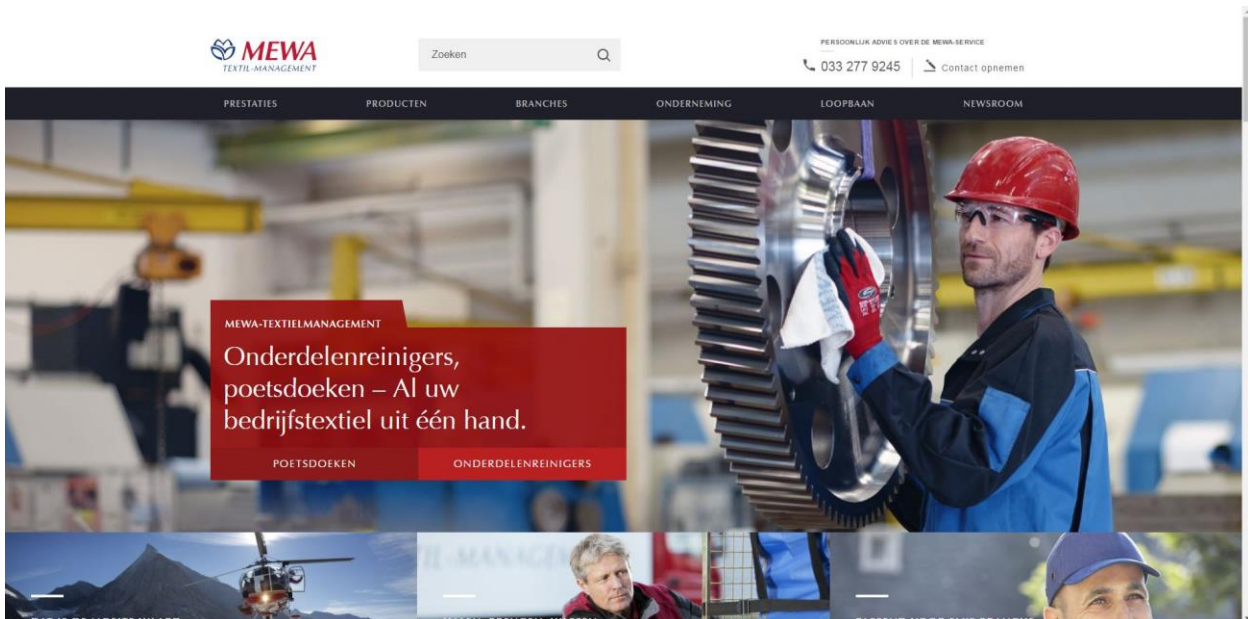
MEWA
TEXTIL-MANAGEMENT

Zoeken

PERSOONLIJK ADVIES OVER DE MEWA-SERVICE
033 277 9245
Contact opnemen

PRESTATIES
PRODUCTEN
BRANCHES
ONDERNEMING
LOOPBAAN
NEWSROOM

MEWA-TEXTIELMANAGEMENT
Onderdelenreinigers, poetsdoeken – Al uw bedrijfstextiel uit één hand.

POETSDOEKEN
ONDERDELENREINIGERS

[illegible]
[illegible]
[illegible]